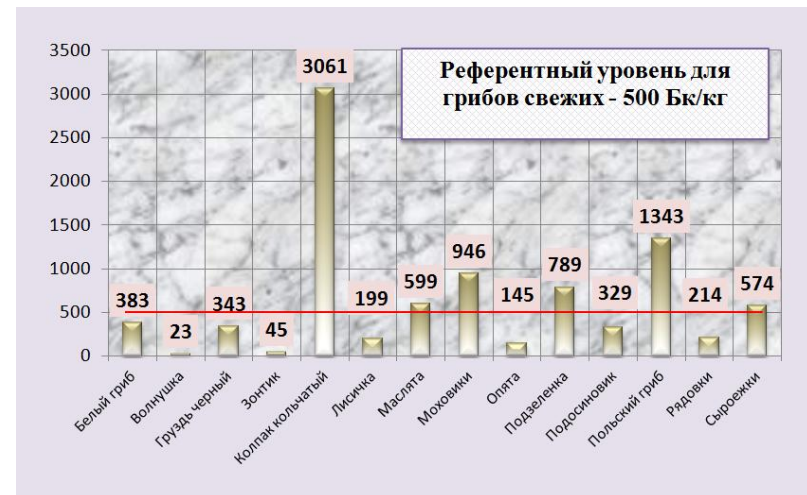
Референтный уровень для грибов свежих - 500 Бк/кг

3500
3000
2500
2000
1500
1000
500
0

383
23
343
45
3061
199
599
946
145
789
329
1343
214
574

Белый гриб
Волнушка
Груздь черный
Зонтик
Колпак кольчатый
Лисичка
Маслята
Моховики
Опята
Подзеленка
Подосиновик
Польский гриб
Рядовки
Сыроежки